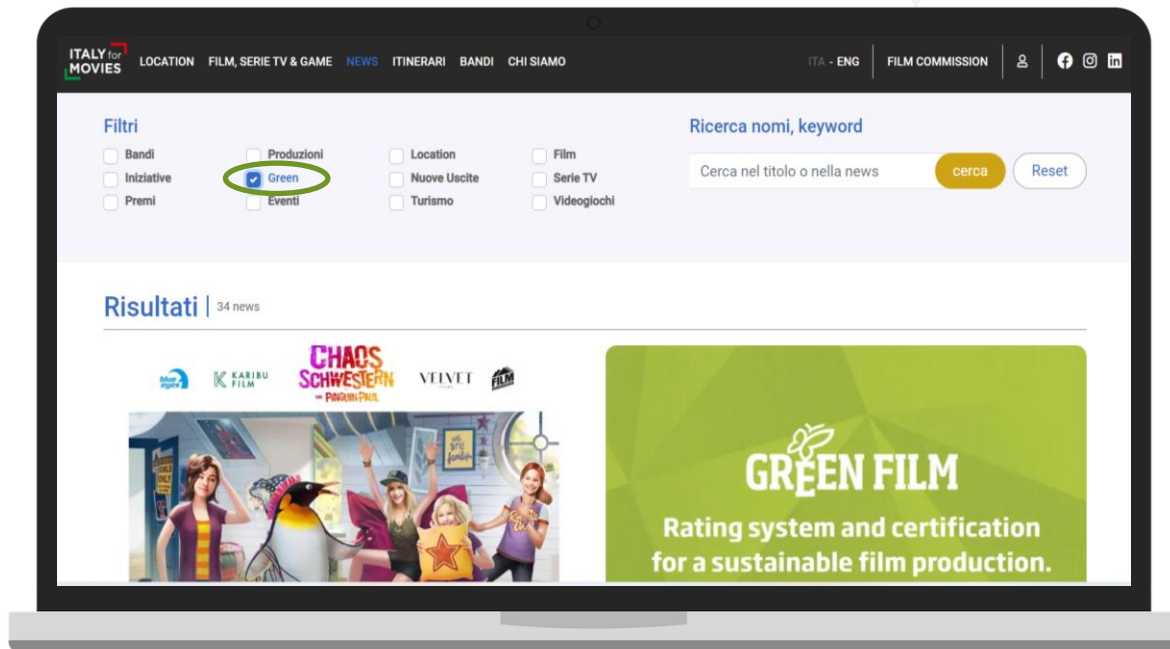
ITALY for MOVIES LOCATION FILM, SERIE TV & GAME NEWS ITINERARI BANDI CHI SIAMO ITA - ENG FILM COMMISSION

Filtri

Bandi
Iniziative
Premi
Produzioni
Green
Eventi
Location
Nuove Uscite
Turismo
Film
Serie TV
Videogiochi

Ricerca nomi, keyword

Cerca nel titolo o nella news cerca Reset

Risultati | 34 news

blue eyes KARIBU FILM CHAOS SCHWESTERN PINGUIN PAUL VELVET FILM

GREEN FILM
Rating system and certification for a sustainable film production.